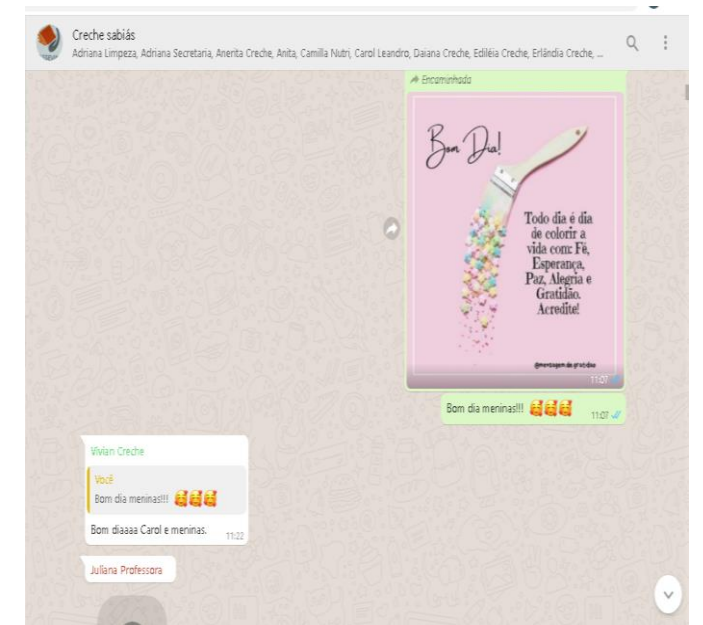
Creche sabiás
Adriana Limpeza, Adriana Secretaria, Anerita Creche, Anita, Camilla Nutri, Carol Leandro, Daiana Creche, Ediléia Creche, Erlândia Creche, ...

Encaminhada

Bom Dia!

Todo dia é dia de colorir a vida com: Fé, Esperança, Paz, Alegria e Gratidão. Acredite!

@mensagem.de.gratidao

11:07

Bom dia meninas!!! 🥰🥰🥰 11:07

Vivian Creche

Você
Bom dia meninas!!! 🥰🥰🥰

Bom diaaaa Carol e meninas. 11:22

Juliana Professora